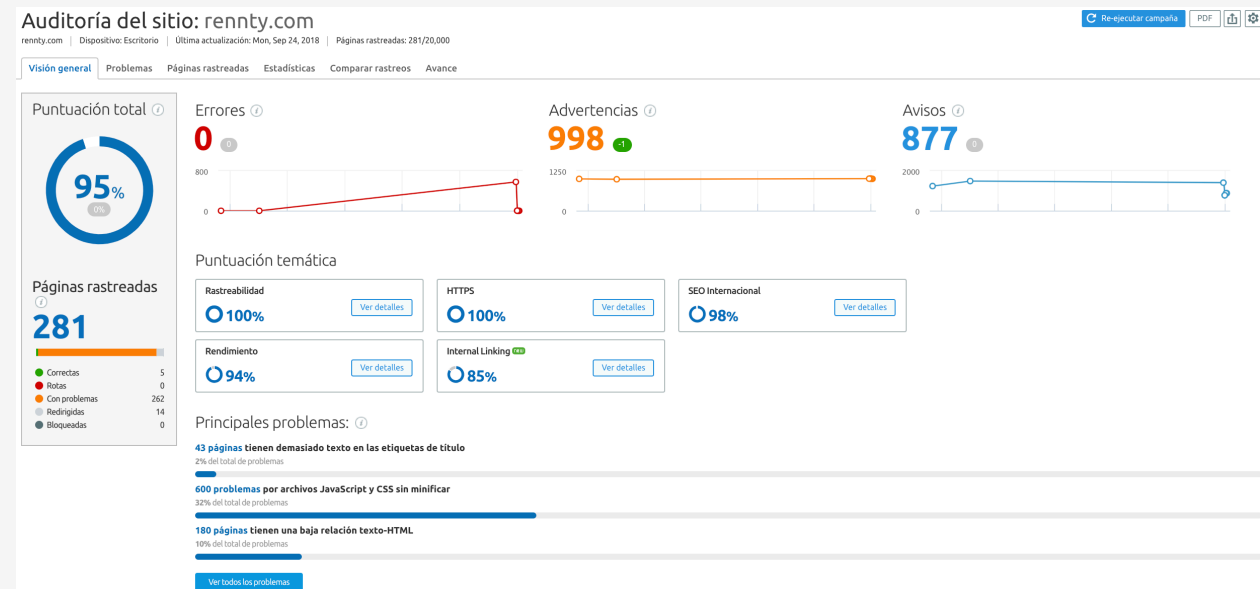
Auditoría del sitio: rennty.com

rennty.com | Dispositivo: Escritorio | Última actualización: Mon, Sep 24, 2018 | Páginas rastreadas: 281/20,000

Re-ejecutar campaña PDF

Visión general Problemas Páginas rastreadas Estadísticas Comparar rastreos Avance

Puntuación total

95%
0%

Páginas rastreadas

281

| | |
|---|---|
| Correctas | 5 |
| Rotas | 0 |
| Con problemas | 262 |
| Redirigidas | 14 |
| Bloqueadas | 0 |

Errores
0 0
800
0

Advertencias
998 -1
1250
0

Avisos
877 0
2000
0

Puntuación temática

Rastreabilidad Ver detalles
100%

HTTPS Ver detalles
100%

SEO Internacional Ver detalles
98%

Rendimiento Ver detalles
94%

Internal Linking Ver detalles
85%

Principales problemas:

43 páginas tienen demasiado texto en las etiquetas de título
2% del total de problemas

600 problemas por archivos JavaScript y CSS sin minificar
32% del total de problemas

180 páginas tienen una baja relación texto-HTML
10% del total de problemas

Ver todos los problemas